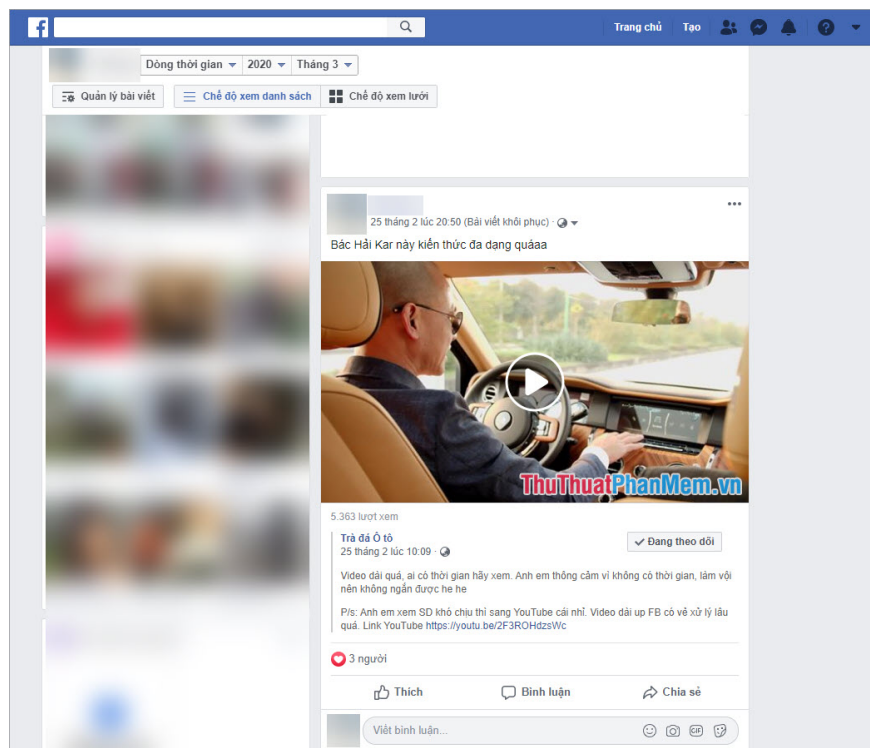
Trang chủ Tạo

Dòng thời gian 2020 Tháng 3

Quản lý bài viết Chế độ xem danh sách Chế độ xem lưới

25 tháng 2 lúc 20:50 (Bài viết khôi phục) ·

Bác Hải Kar này kiến thức đa dạng quáaa

ThuThuatPhanMem.vn

5.363 lượt xem

Trà đá Ô tô
25 tháng 2 lúc 10:09 ·

Đang theo dõi

Video dài quá, ai có thời gian hãy xem. Anh em thông cảm vì không có thời gian, làm vội nên không ngắn được he he

P/s: Anh em xem SD khó chịu thì sang YouTube cái nhỉ. Video dài up FB có vẻ xử lý lâu quá. Link YouTube https://youtu.be/2F3ROHdzsWc

3 người

Thích Bình luận Chia sẻ

Viết bình luận...